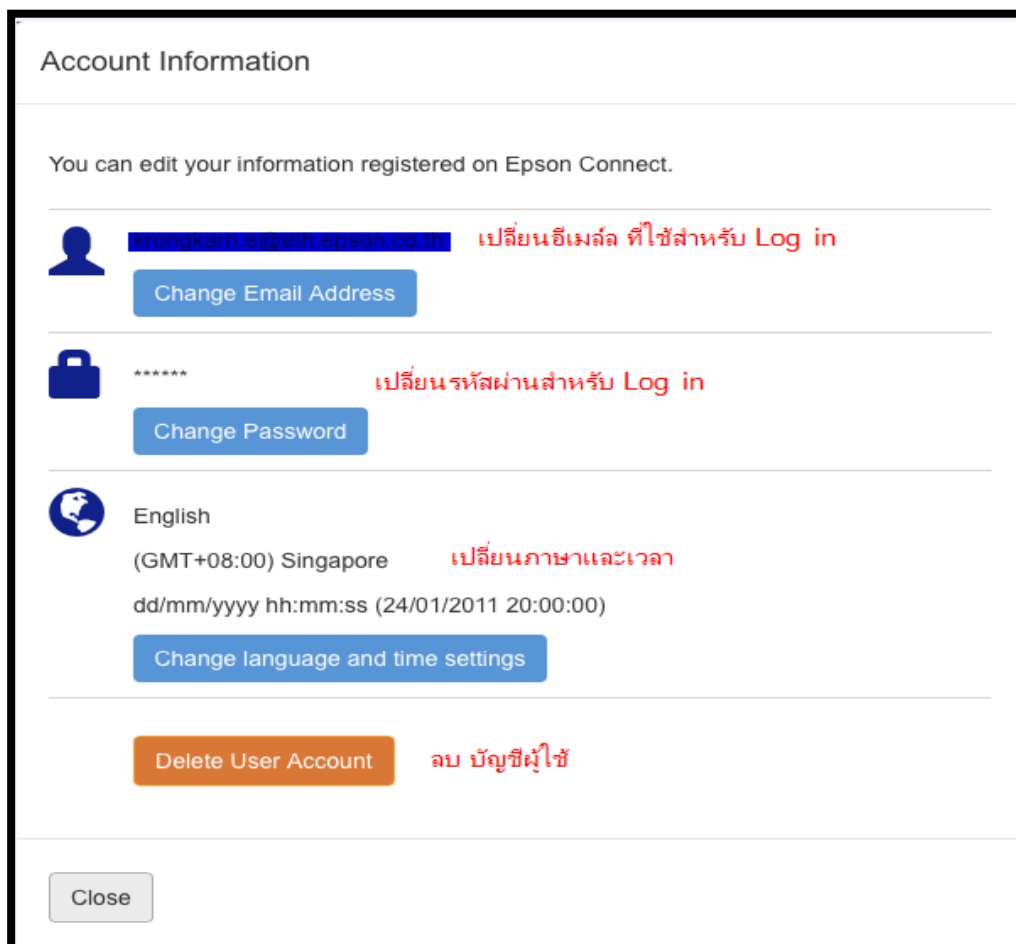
Account Information

You can edit your information registered on Epson Connect.

krongkarn.e@eth.epson.co.th เปลี่ยนอีเมล์ล ที่ใช้สำหรับ Log in

Change Email Address

****** เปลี่ยนรหัสผ่านสำหรับ Log in

Change Password

English

(GMT+08:00) Singapore เปลี่ยนภาษาและเวลา

dd/mm/yyyy hh:mm:ss (24/01/2011 20:00:00)

Change language and time settings

Delete User Account ลบ บัญชีผู้ใช้

Close